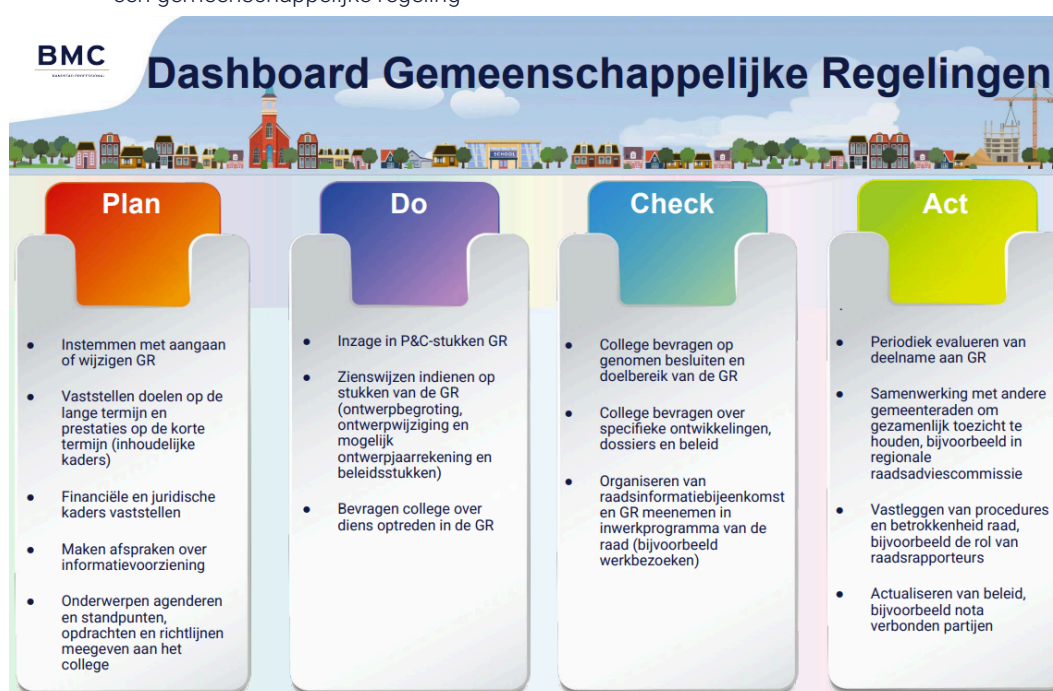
een gemeenschappelijke regeling

BMC

Dashboard Gemeenschappelijke Regelingen

SCHOOL

Plan

- Instemmen met aangaan of wijzigen GR
- Vaststellen doelen op de lange termijn en prestaties op de korte termijn (inhoudelijke kaders)
- Financiële en juridische kaders vaststellen
- Maken afspraken over informatievoorziening
- Onderwerpen agenderen en standpunten, opdrachten en richtlijnen meegeven aan het college

Do

- Inzage in P&C-stukken GR
- Zienswijzen indienen op stukken van de GR (ontwerpbegroting, ontwerpwijziging en mogelijk ontwerpjaarrekening en beleidsstukken)
- Bevragen college over diens optreden in de GR

Check

- College bevragen op genomen besluiten en doelbereik van de GR
- College bevragen over specifieke ontwikkelingen, dossiers en beleid
- Organiseren van raadsinformatiebijeenkomst en GR meenemen in inwerkprogramma van de raad (bijvoorbeeld werkbezoeken)

Act

- Periodiek evalueren van deelname aan GR
- Samenwerking met andere gemeenteraden om gezamenlijk toezicht te houden, bijvoorbeeld in regionale raadsadviescommissie
- Vastleggen van procedures en betrokkenheid raad, bijvoorbeeld de rol van raadsrapporteurs
- Actualiseren van beleid, bijvoorbeeld nota verbonden partijen